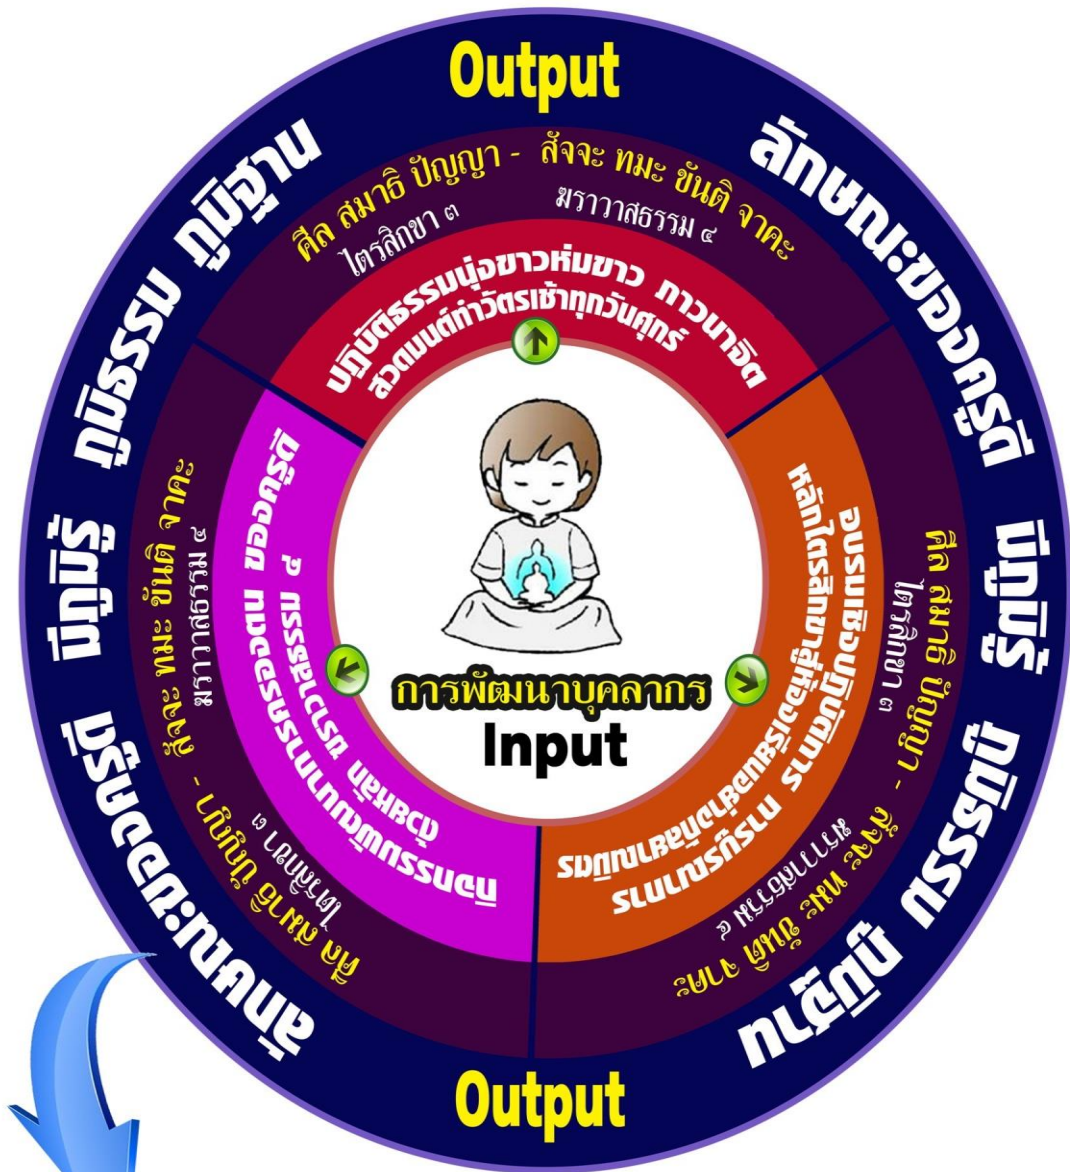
Output

ลักษณะของครูดี มีภูมิรู้ ภูมิธรรม ภูมิฐาน

ศีล สมาธิ ปัญญา - สัจจะ ทมะ ขันติ จาคะ
ไตรสิกขา ๓ ฆราวาสธรรม ๔

ปฏิบัติธรรมนุ่งขาวห่มขาว ภาวนาจิต
สวดมนต์ทำวัตรเช้าทุกวันศุกร์

ลักษณะของครูดี รู้ภูมิ มีภูมิรู้ ภูมิธรรม ภูมิฐาน

อบรมเชิงปฏิบัติการ หลักไตรสิกขาสู่ห้องเรียนคุณธรรม การบริหารจัดการ

ศีล สมาธิ ปัญญา - สัจจะ ทมะ ขันติ จาคะ
ไตรสิกขา ๓ ฆราวาสธรรม ๔

นิเทศการเรียนการสอน ครูแกนนำ คุณธรรม ๔ ประการ ของครูดี

ศีล สมาธิ ปัญญา - สัจจะ ทมะ ขันติ จาคะ
ไตรสิกขา ๓ ฆราวาสธรรม ๔

การพัฒนาบุคลากร
Input

Output